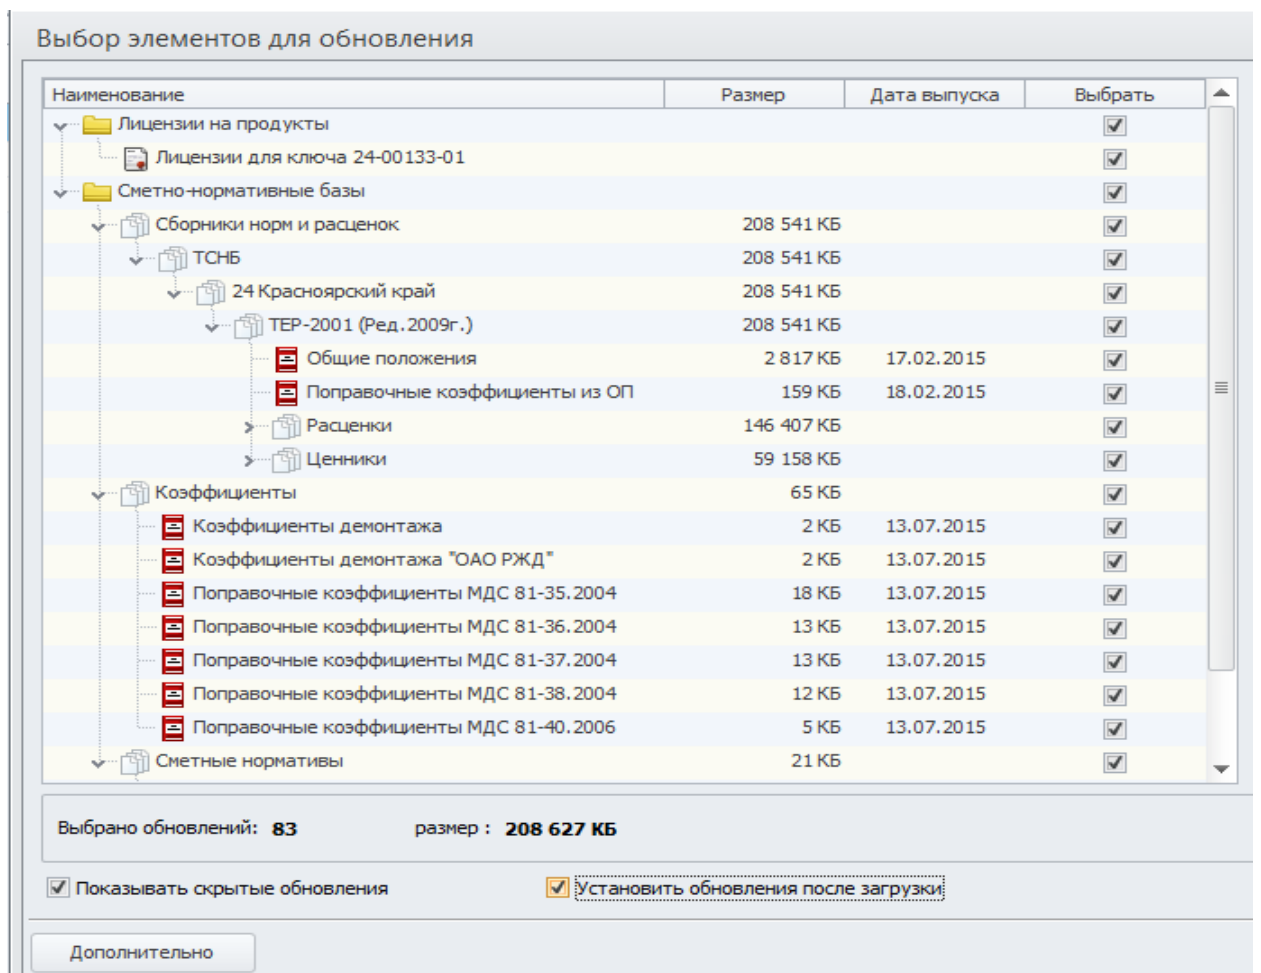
Выбор элементов для обновления

| Наименование | Размер | Дата выпуска | Выбрать |
|---|---|---|---|
| Лицензии на продукты | | | ☑ |
| Лицензии для ключа 24-00133-01 | | | ☑ |
| Сметно-нормативные базы | | | ☑ |
| Сборники норм и расценок | 208 541 КБ | | ☑ |
| ТСНБ | 208 541 КБ | | ☑ |
| 24 Красноярский край | 208 541 КБ | | ☑ |
| ТЕР-2001 (Ред.2009г.) | 208 541 КБ | | ☑ |
| Общие положения | 2 817 КБ | 17.02.2015 | ☑ |
| Поправочные коэффициенты из ОП | 159 КБ | 18.02.2015 | ☑ |
| Расценки | 146 407 КБ | | ☑ |
| Ценники | 59 158 КБ | | ☑ |
| Коэффициенты | 65 КБ | | ☑ |
| Коэффициенты демонтажа | 2 КБ | 13.07.2015 | ☑ |
| Коэффициенты демонтажа "ОАО РЖД" | 2 КБ | 13.07.2015 | ☑ |
| Поправочные коэффициенты МДС 81-35.2004 | 18 КБ | 13.07.2015 | ☑ |
| Поправочные коэффициенты МДС 81-36.2004 | 13 КБ | 13.07.2015 | ☑ |
| Поправочные коэффициенты МДС 81-37.2004 | 13 КБ | 13.07.2015 | ☑ |
| Поправочные коэффициенты МДС 81-38.2004 | 12 КБ | 13.07.2015 | ☑ |
| Поправочные коэффициенты МДС 81-40.2006 | 5 КБ | 13.07.2015 | ☑ |
| Сметные нормативы | 21 КБ | | ☑ |

Выбрано обновлений: 83 размер : 208 627 КБ

☑ Показывать скрытые обновления ☑ Установить обновления после загрузки

Дополнительно